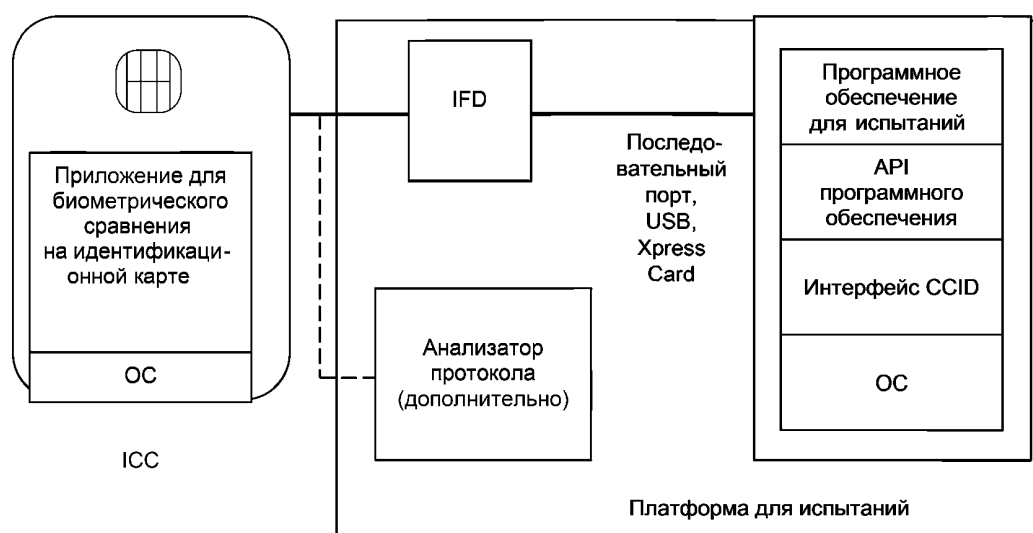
Приложение для биометрического сравнения на идентификационной карте

ОС

ICC

IFD

Последовательный порт, USB, Xpress Card

Анализатор протокола (дополнительно)

Программное обеспечение для испытаний

API программного обеспечения

Интерфейс CCID

ОС

Платформа для испытаний